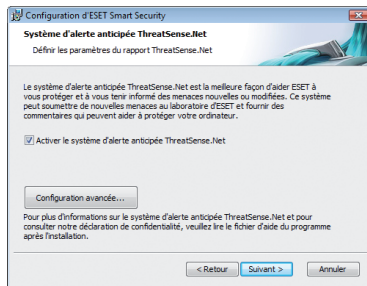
Configuration d'ESET Smart Security

Système d'alerte anticipée ThreatSense.Net

Définir les paramètres du rapport ThreatSense.Net

Le système d'alerte anticipée ThreatSense.Net est la meilleure façon d'aider ESET à vous protéger et à vous tenir informé des menaces nouvelles ou modifiées. Ce système peut soumettre de nouvelles menaces au laboratoire d'ESET et fournir des commentaires qui peuvent aider à protéger votre ordinateur.

Activer le système d'alerte anticipée ThreatSense.Net

Configuration avancée...

Pour plus d'informations sur le système d'alerte anticipée ThreatSense.Net et pour consulter notre déclaration de confidentialité, veuillez lire le fichier d'aide du programme après l'installation.

< Retour Suivant > Annuler